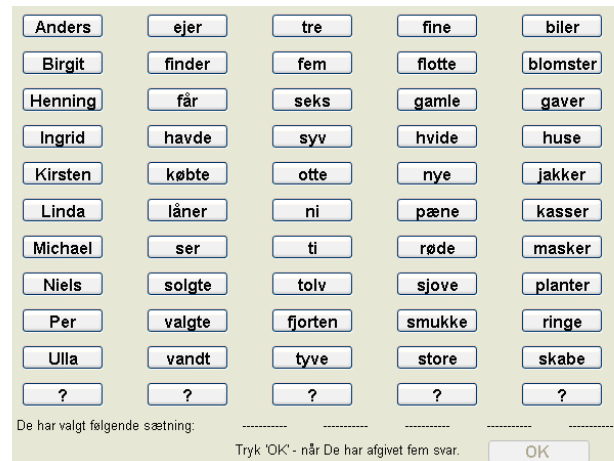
| Anders | ejer | tre | fine | biler |
|---|---|---|---|---|
| Birgit | finder | fem | flotte | blomster |
| Henning | får | seks | gamle | gaver |
| Ingrid | havde | syv | hvide | huse |
| Kirsten | købte | otte | nye | jakker |
| Linda | låner | ni | pæne | kasser |
| Michael | ser | ti | røde | masker |
| Niels | solgte | tolv | sjove | planter |
| Per | valgte | fjorten | smukke | ringe |
| Ulla | vandt | tyve | store | skabe |
| ? | ? | ? | ? | ? |

De har valgt følgende sætning: ---------- ---------- ---------- ---------- ----------

Tryk 'OK' - når De har afgivet fem svar.

OK